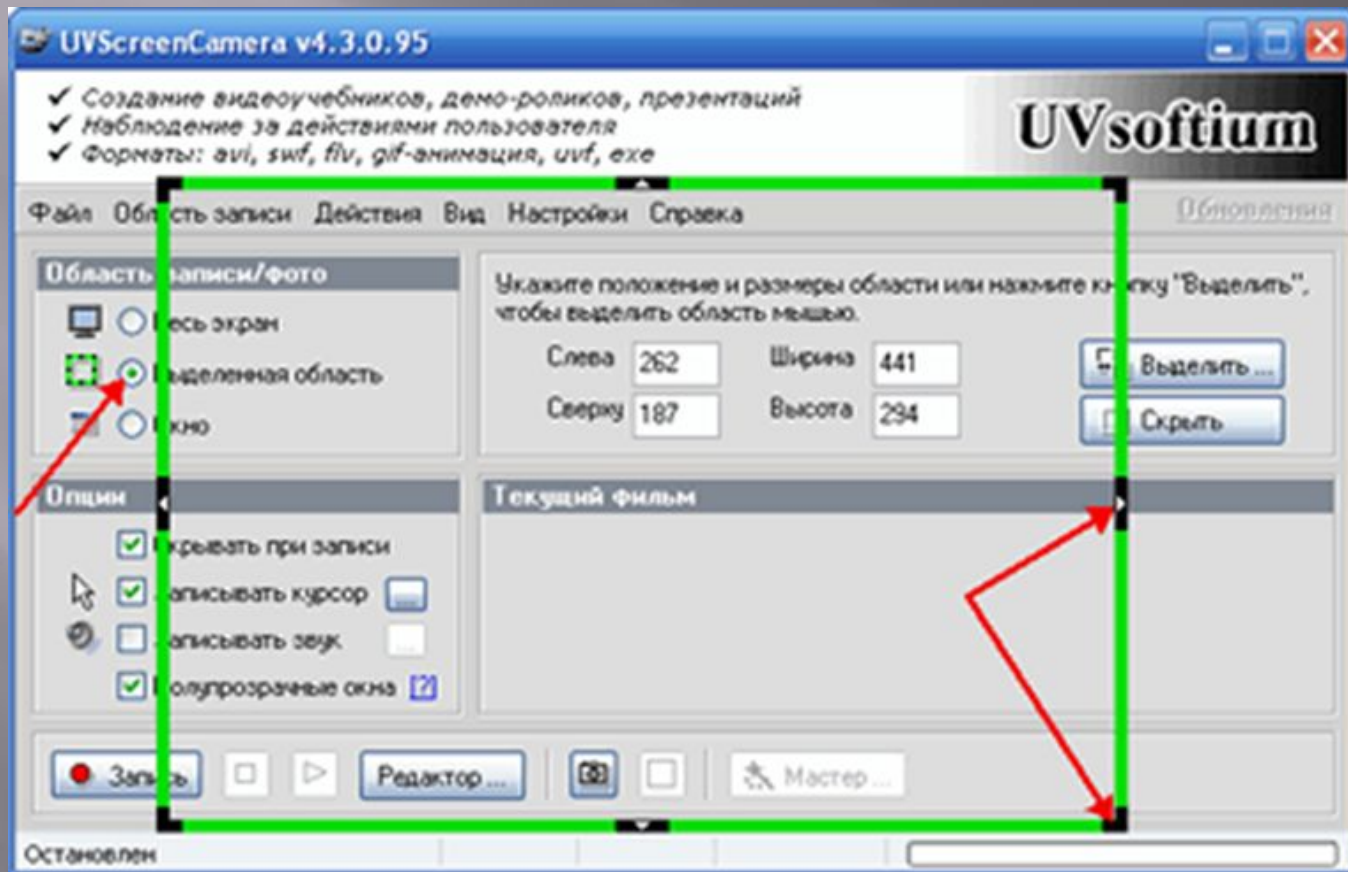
UVScreenCamera v4.3.0.95

✔ Создание видеоучебников, демо-роликов, презентаций
✔ Наблюдение за действиями пользователя
✔ Форматы: avi, swf, flv, gif-анимация, uvf, exe

UVsoftium

Файл Область записи Действия Вид Настройки Справка Обновления

Область записи/фото
Весь экран
Выделенная область
Окно

Укажите положение и размеры области или нажмите кнопку "Выделить", чтобы выделить область мышью.

Слева 262
Сверху 187
Ширина 441
Высота 294

Выделить ...
Скрыть

Опции
Скрывать при записи
Записывать курсор ...
Записывать звук ...
Полупрозрачные окна [?]

Текущий фильм

Запись
Редактор ...
Мастер ...

Остановлен